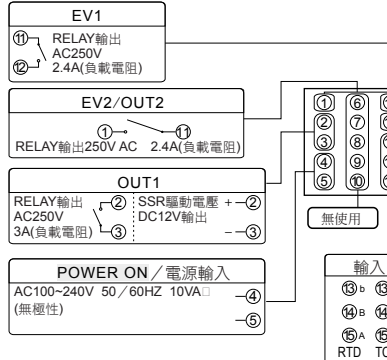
EV1

⑪ RELAY輸出
AC250V
⑫ 2.4A(負載電阻)

EV2/OUT2

① ⑪
RELAY輸出250V AC 2.4A(負載電阻)

OUT1

RELAY輸出 ② SSR驅動電壓 + ②
AC250V DC12V輸出
3A(負載電阻) ③ − ③

POWER ON/電源輸入
AC100~240V 50/60HZ 10VA□ ④
(無極性) ⑤

① ⑥
② ⑦
③ ⑧
④ ⑨
⑤ ⑩

無使用

輸入
⑬b ⑬
⑭B ⑭
⑮A ⑮
RTD TC